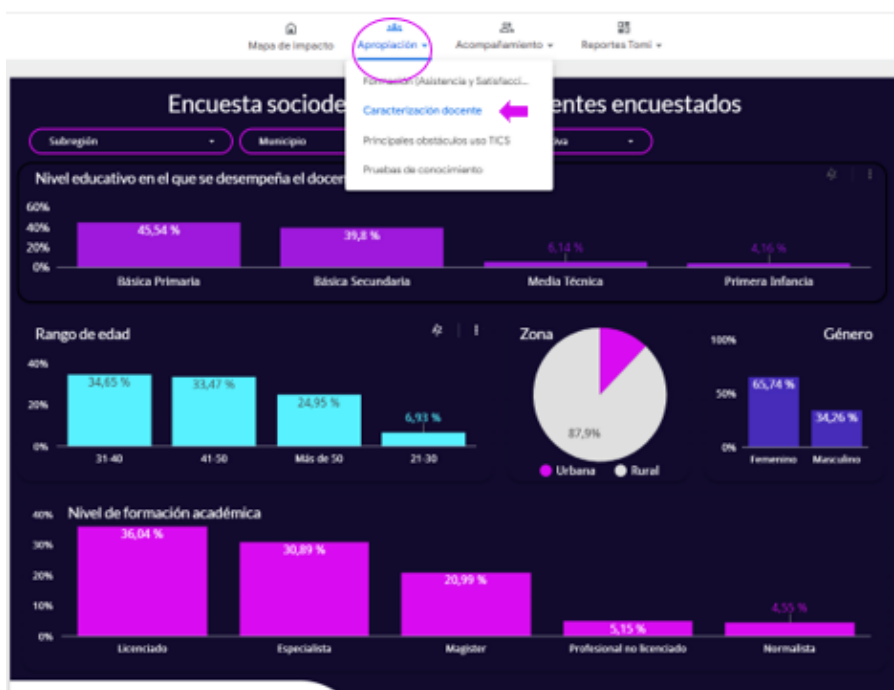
Mapa de impacto
Apropiación ▾
Acompañamiento ▾
Reportes Tomi ▾

Formación (Asistencia y Satisfacci...
Caracterización docente
Principales obstáculos uso TICS
Pruebas de conocimiento

Encuesta sociode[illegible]entes encuestados

Subregión ▾
Municipio
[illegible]iva ▾

Nivel educativo en el que se desempeña el docen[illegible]

60%
40%
20%
0%
45,54 %
39,8 %
6,14 %
4,16 %
Básica Primaria
Básica Secundaria
Media Técnica
Primera Infancia

Rango de edad
40%
20%
0%
34,65 %
33,47 %
24,95 %
6,93 %
31-40
41-50
Más de 50
21-30

Zona
87,9%
Urbana
Rural

Género
100%
50%
0%
65,74 %
34,26 %
Femenino
Masculino

Nivel de formación académica
40%
30%
20%
10%
0%
36,04 %
30,89 %
20,99 %
5,15 %
4,55 %
Licenciado
Especialista
Magister
Profesional no licenciado
Normalista